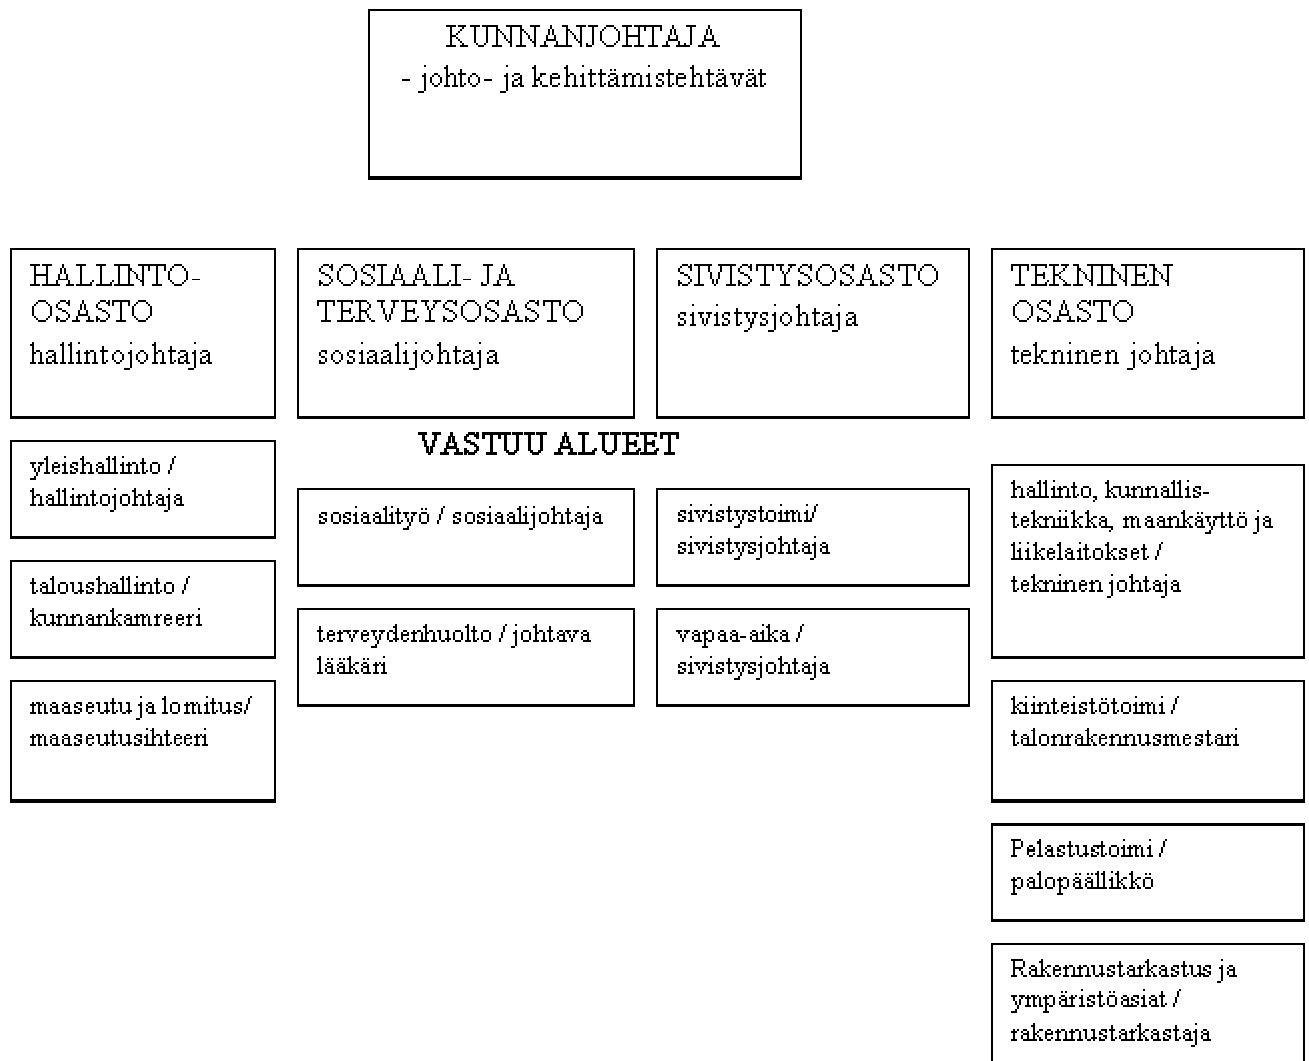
KUNNANJOHTAJA
- johto- ja kehittämistehtävät

HALLINTO-OSASTO
hallintojohtaja

SOSIAALI- JA TERVEYSOSASTO
sosiaalijohtaja

SIVISTYSOSASTO
sivistysjohtaja

TEKNINEN OSASTO
tekninen johtaja

VASTUU ALUEET

yleishallinto / hallintojohtaja

taloushallinto / kunnankamreeri

maaseutu ja lomitus/ maaseutusihteeri

sosiaalityö / sosiaalijohtaja

terveydenhuolto / johtava lääkäri

sivistystoimi/ sivistysjohtaja

vapaa-aika / sivistysjohtaja

hallinto, kunnallistekniikka, maankäyttö ja liikelaitokset / tekninen johtaja

kiinteistötoimi / talonrakennusmestari

Pelastustoimi / palopäällikkö

Rakennustarkastus ja ympäristöasiat / rakennustarkastaja